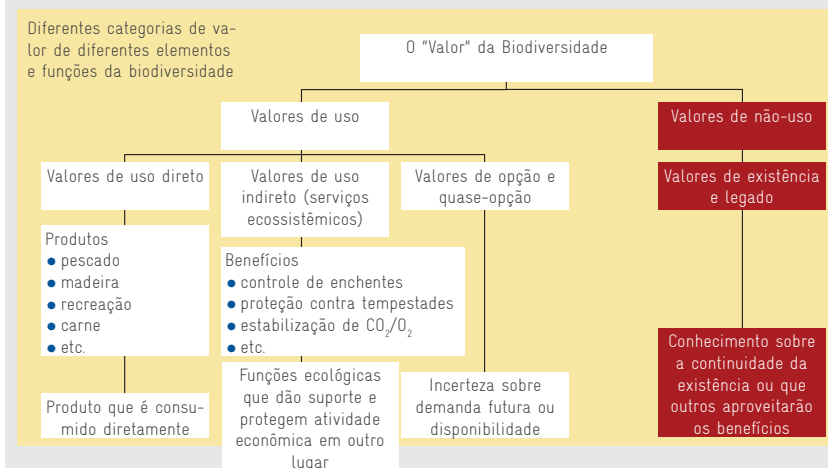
Diferentes categorias de valor de diferentes elementos e funções da biodiversidade

O "Valor" da Biodiversidade

Valores de uso

Valores de não-uso

Valores de uso direto

Valores de uso indireto (serviços ecossistêmicos)

Valores de opção e quase-opção

Valores de existência e legado

Produtos
● pescado
● madeira
● recreação
● carne
● etc.

Benefícios
● controle de enchentes
● proteção contra tempestades
● estabilização de $CO_2/O_2$
● etc.

Funções ecológicas que dão suporte e protegem atividade econômica em outro lugar

Incerteza sobre demanda futura ou disponibilidade

Conhecimento sobre a continuidade da existência ou que outros aproveitarão os benefícios

Produto que é consumido diretamente